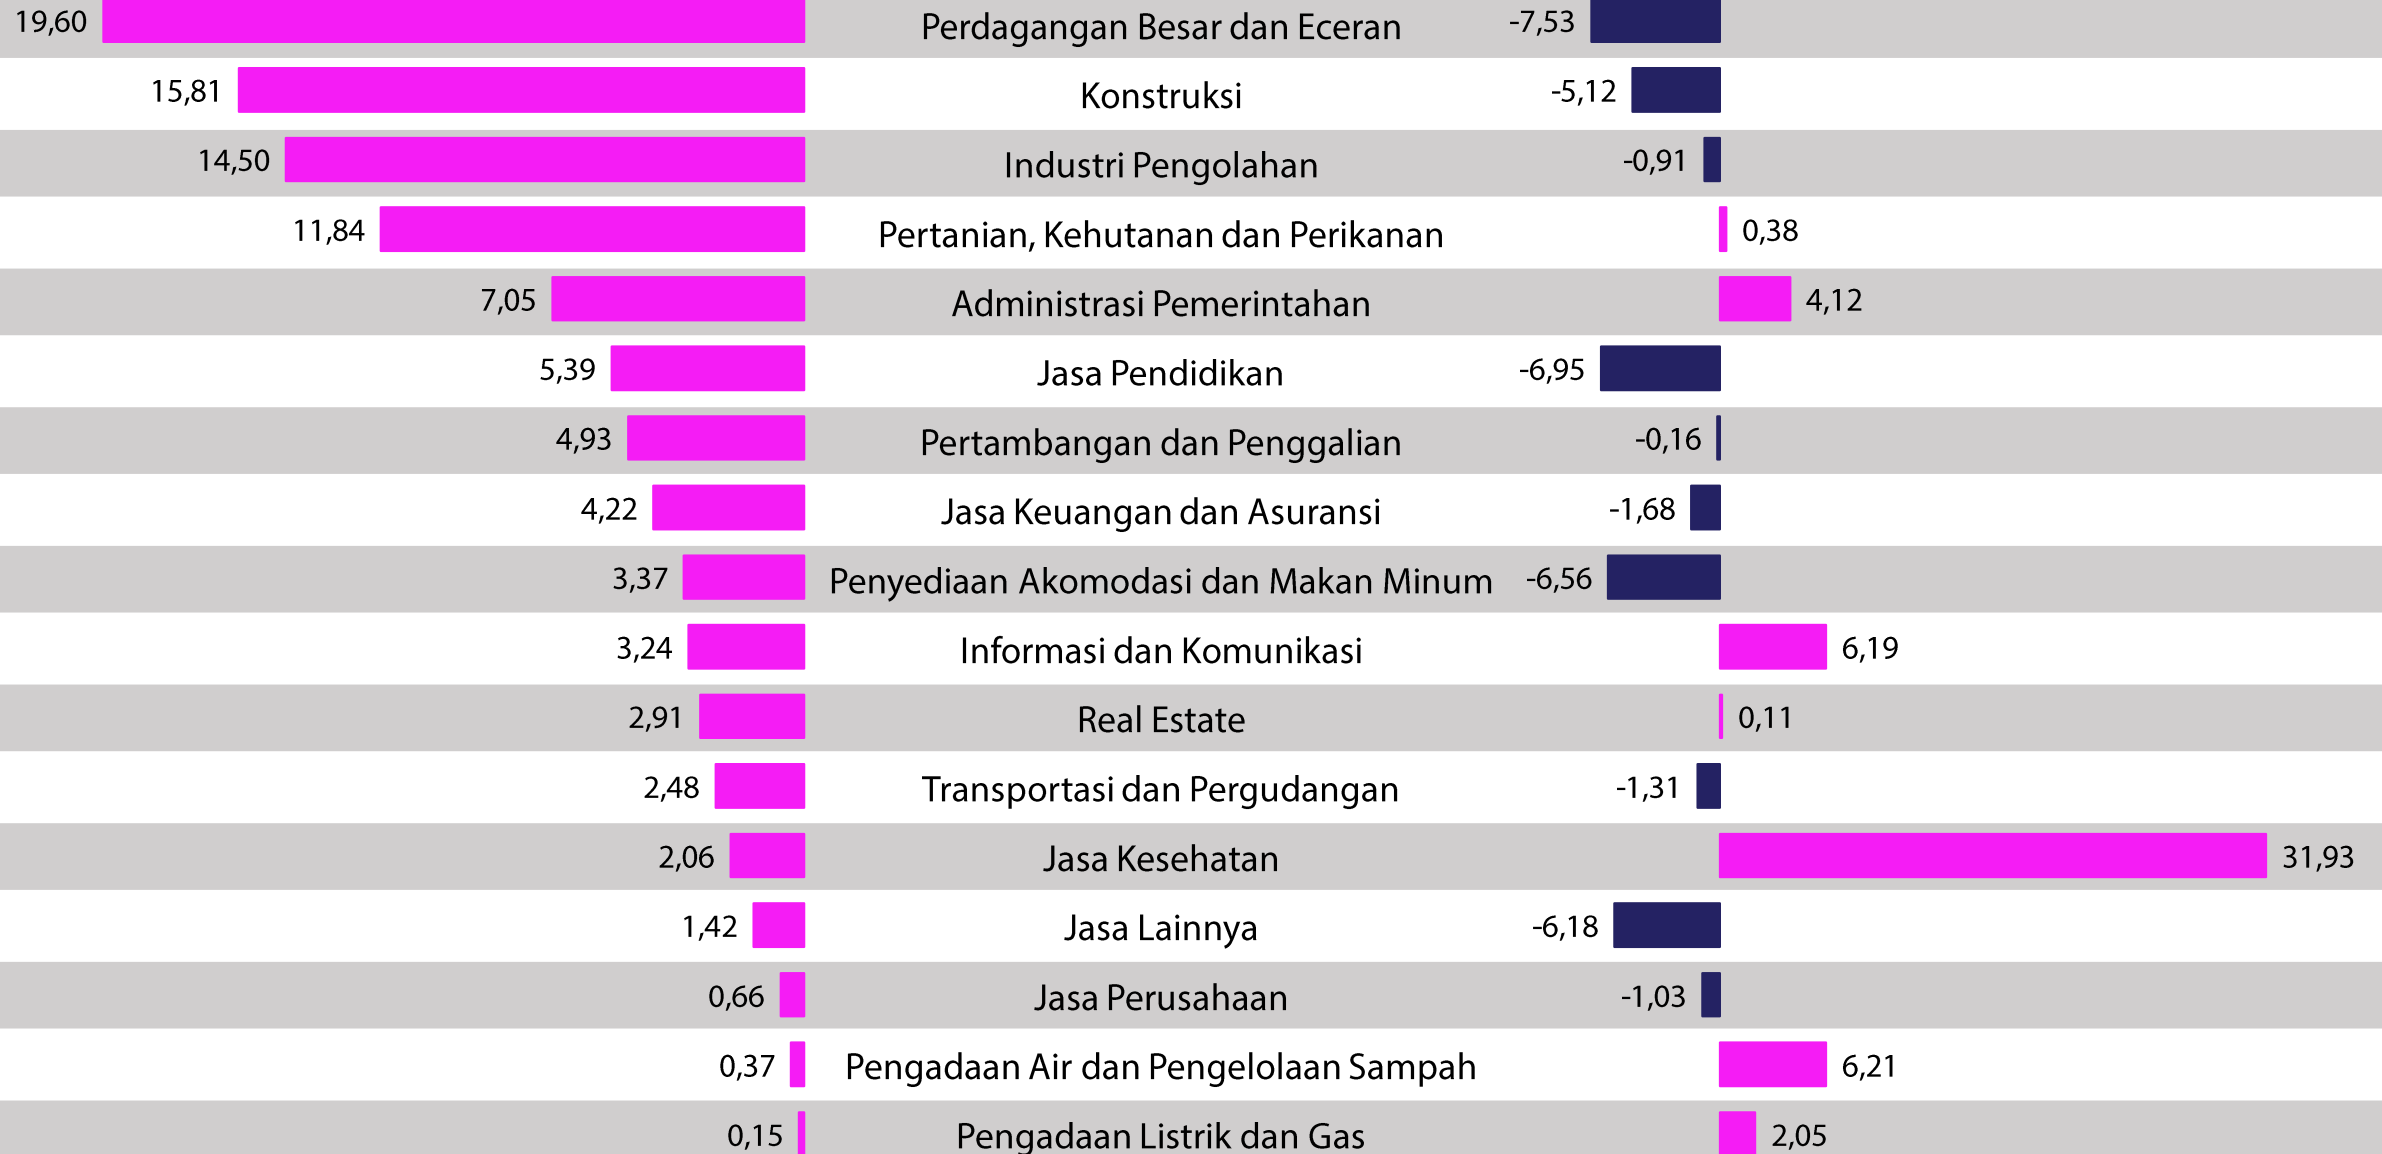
| | | |
|---|---|---|
| 19,60 | Perdagangan Besar dan Eceran | -7,53 |
| 15,81 | Konstruksi | -5,12 |
| 14,50 | Industri Pengolahan | -0,91 |
| 11,84 | Pertanian, Kehutanan dan Perikanan | 0,38 |
| 7,05 | Administrasi Pemerintahan | 4,12 |
| 5,39 | Jasa Pendidikan | -6,95 |
| 4,93 | Pertambangan dan Penggalian | -0,16 |
| 4,22 | Jasa Keuangan dan Asuransi | -1,68 |
| 3,37 | Penyediaan Akomodasi dan Makan Minum | -6,56 |
| 3,24 | Informasi dan Komunikasi | 6,19 |
| 2,91 | Real Estate | 0,11 |
| 2,48 | Transportasi dan Pergudangan | -1,31 |
| 2,06 | Jasa Kesehatan | 31,93 |
| 1,42 | Jasa Lainnya | -6,18 |
| 0,66 | Jasa Perusahaan | -1,03 |
| 0,37 | Pengadaan Air dan Pengelolaan Sampah | 6,21 |
| 0,15 | Pengadaan Listrik dan Gas | 2,05 |